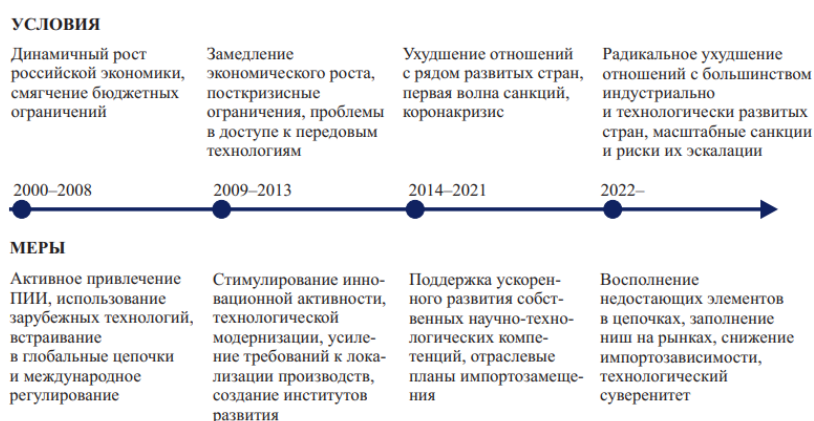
УСЛОВИЯ

Динамичный рост российской экономики, смягчение бюджетных ограничений

Замедление экономического роста, посткризисные ограничения, проблемы в доступе к передовым технологиям

Ухудшение отношений с рядом развитых стран, первая волна санкций, коронакризис

Радикальное ухудшение отношений с большинством индустриально и технологически развитых стран, масштабные санкции и риски их эскалации

2000–2008

2009–2013

2014–2021

2022–

МЕРЫ

Активное привлечение ПИИ, использование зарубежных технологий, встраивание в глобальные цепочки и международное регулирование

Стимулирование инновационной активности, технологической модернизации, усиление требований к локализации производств, создание институтов развития

Поддержка ускоренного развития собственных научно-технологических компетенций, отраслевые планы импортозамещения

Восполнение недостающих элементов в цепочках, заполнение ниш на рынках, снижение импортозависимости, технологический суверенитет